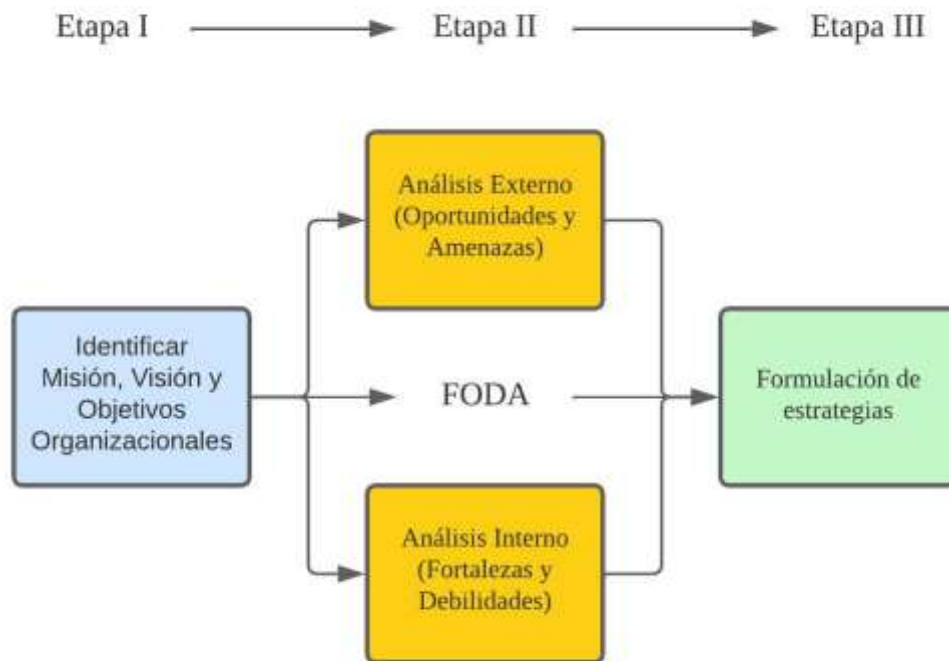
Etapa I

Etapa II

Etapa III

Análisis Externo (Oportunidades y Amenazas)

Identificar Misión, Visión y Objetivos Organizacionales

FODA

Formulación de estrategias

Análisis Interno (Fortalezas y Debilidades)